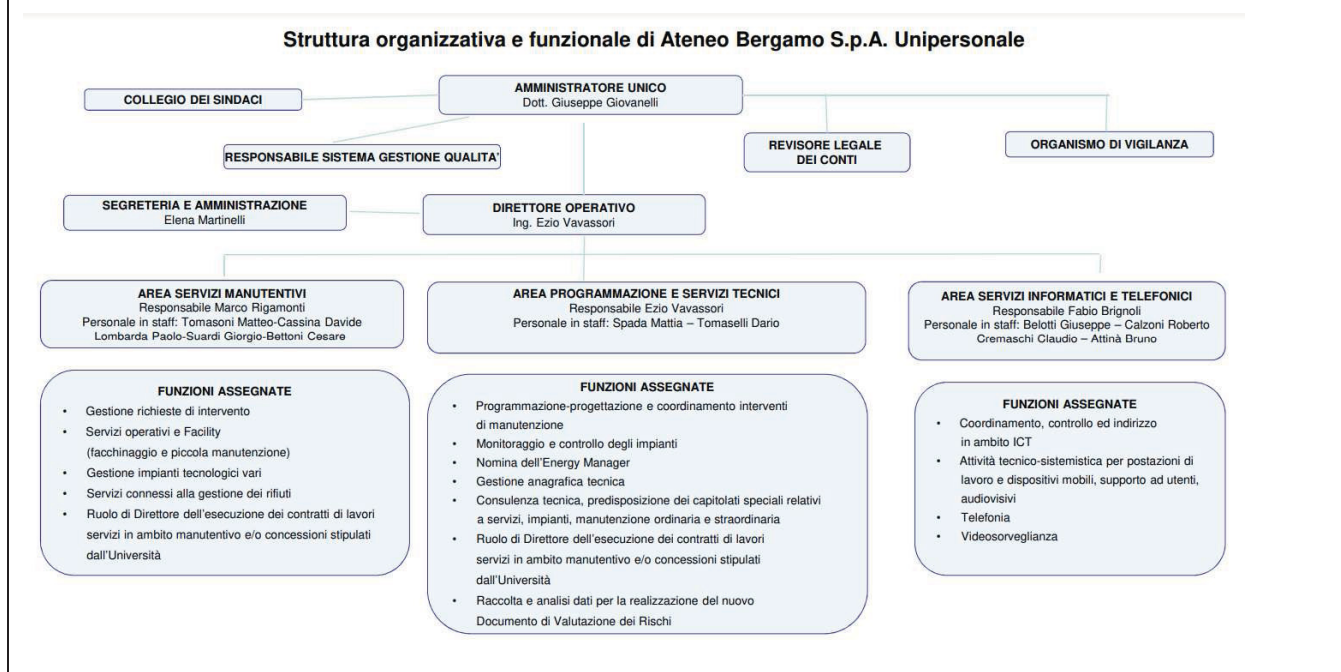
Struttura organizzativa e funzionale di Ateneo Bergamo S.p.A. Unipersonale

AMMINISTRATORE UNICO
Dott. Giuseppe Giovanelli

COLLEGIO DEI SINDACI

RESPONSABILE SISTEMA GESTIONE QUALITA'

REVISORE LEGALE DEI CONTI

ORGANISMO DI VIGILANZA

SEGRETERIA E AMMINISTRAZIONE
Elena Martinelli

DIRETTORE OPERATIVO
Ing. Ezio Vavassori

AREA SERVIZI MANUTENTIVI
Responsabile Marco Rigamonti
Personale in staff: Tomasoni Matteo-Cassina Davide
Lombarda Paolo-Suardi Giorgio-Bettoni Cesare

AREA PROGRAMMAZIONE E SERVIZI TECNICI
Responsabile Ezio Vavassori
Personale in staff: Spada Mattia – Tomaselli Dario

AREA SERVIZI INFORMATICI E TELEFONICI
Responsabile Fabio Brignoli
Personale in staff: Belotti Giuseppe – Calzoni Roberto
Cremaschi Claudio – Attinà Bruno

FUNZIONI ASSEGNATE
• Gestione richieste di intervento
• Servizi operativi e Facility (facchinaggio e piccola manutenzione)
• Gestione impianti tecnologici vari
• Servizi connessi alla gestione dei rifiuti
• Ruolo di Direttore dell'esecuzione dei contratti di lavori servizi in ambito manutentivo e/o concessioni stipulati dall'Università

FUNZIONI ASSEGNATE
• Programmazione-progettazione e coordinamento interventi di manutenzione
• Monitoraggio e controllo degli impianti
• Nomina dell'Energy Manager
• Gestione anagrafica tecnica
• Consulenza tecnica, predisposizione dei capitolati speciali relativi a servizi, impianti, manutenzione ordinaria e straordinaria
• Ruolo di Direttore dell'esecuzione dei contratti di lavori servizi in ambito manutentivo e/o concessioni stipulati dall'Università
• Raccolta e analisi dati per la realizzazione del nuovo Documento di Valutazione dei Rischi

FUNZIONI ASSEGNATE
• Coordinamento, controllo ed indirizzo in ambito ICT
• Attività tecnico-sistemistica per postazioni di lavoro e dispositivi mobili, supporto ad utenti, audiovisivi
• Telefonia
• Videosorveglianza